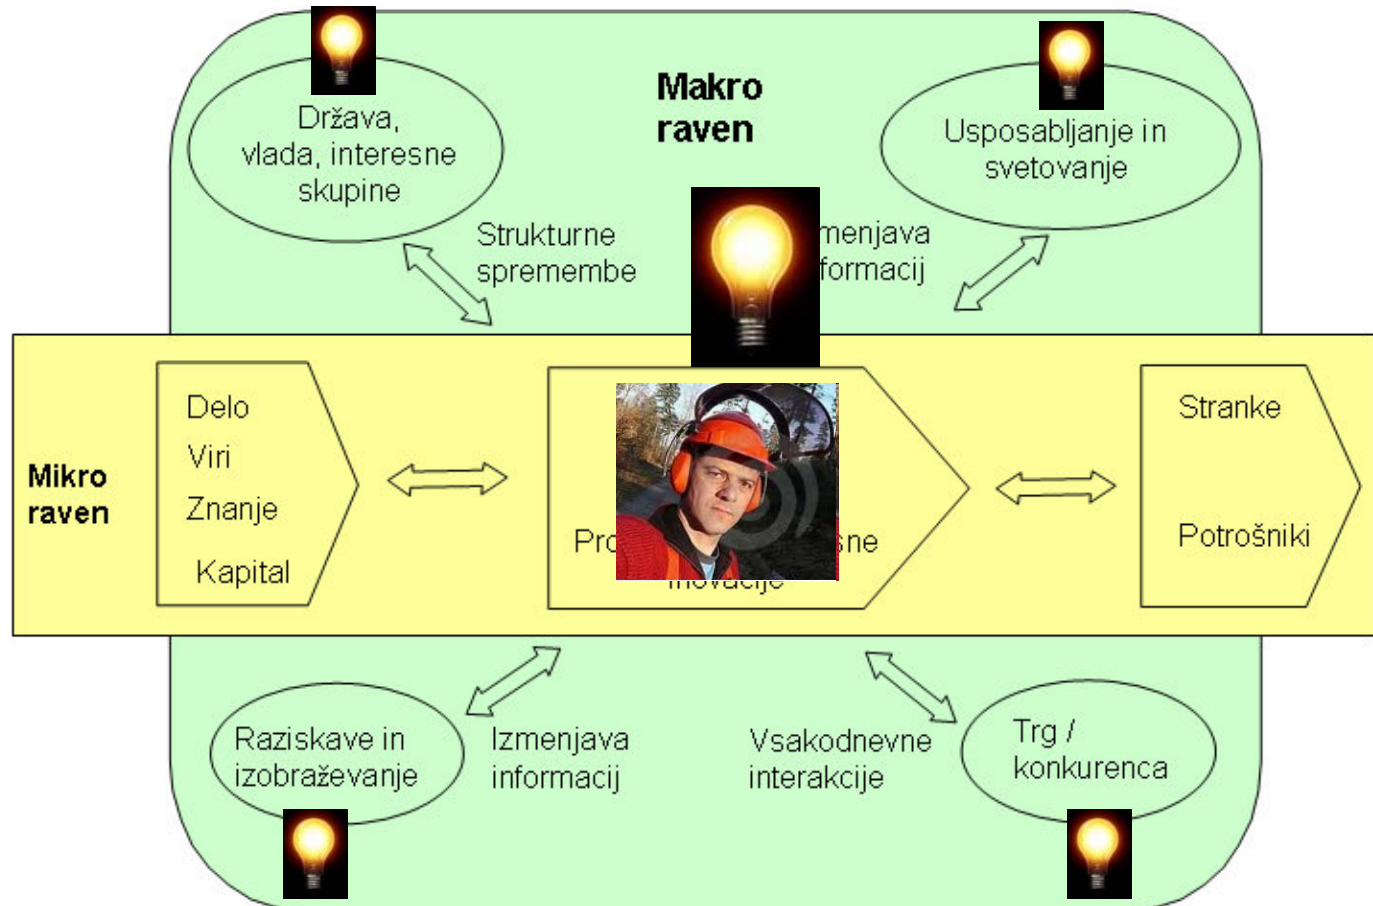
Makro raven

Država, vlada, interesne skupine

Usposabljanje in svetovanje

Strukturne spremembe

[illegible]menjava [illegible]formacij

Mikro raven

Delo
Viri
Znanje
Kapital

Pro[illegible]sne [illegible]inovacije

Stranke

Potrošniki

Raziskave in izobraževanje

Izmenjava informacij

Vsakodnevne interakcije

Trg / konkurenca